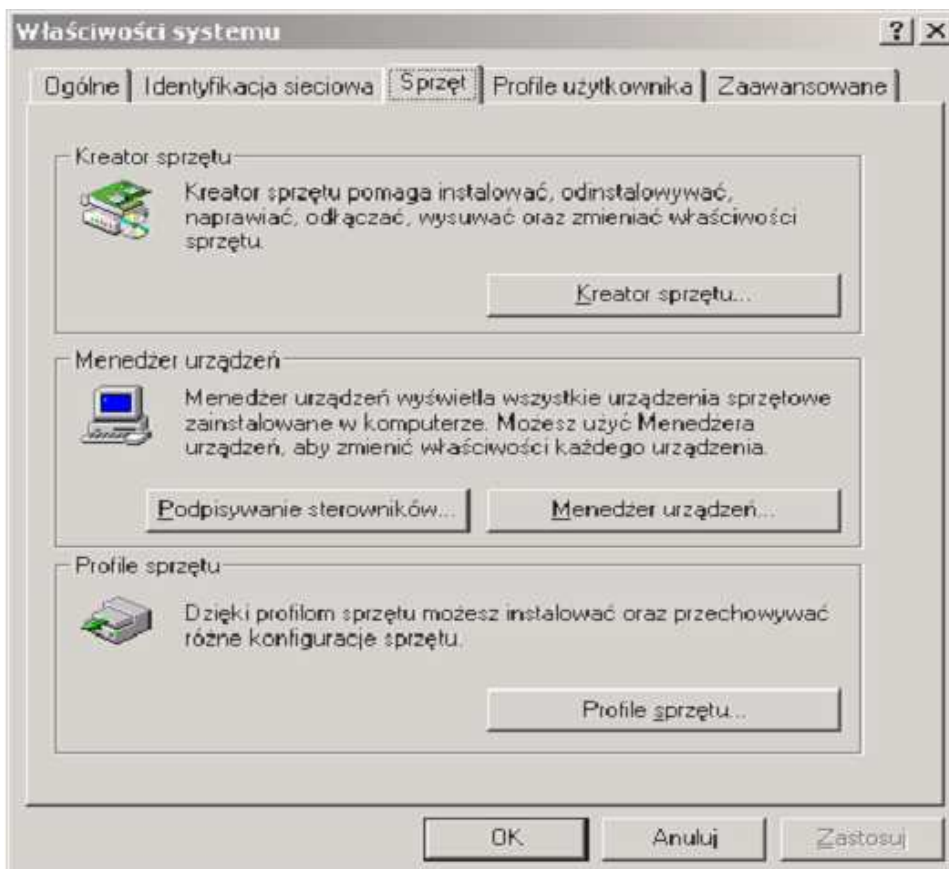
Właściwości systemu

?
×

Ogólne | Identyfikacja sieciowa | Sprzęt | Profile użytkownika | Zaawansowane

Kreator sprzętu

Kreator sprzętu pomaga instalować, odinstalowywać, naprawiać, odłączać, wysuwać oraz zmieniać właściwości sprzętu.

Kreator sprzętu...

Menedżer urządzeń

Menedżer urządzeń wyświetla wszystkie urządzenia sprzętowe zainstalowane w komputerze. Możesz użyć Menedżera urządzeń, aby zmienić właściwości każdego urządzenia.

Podpisywanie sterowników...

Menedżer urządzeń...

Profile sprzętu

Dzięki profilom sprzętu możesz instalować oraz przechowywać różne konfiguracje sprzętu.

Profile sprzętu...

OK

Anuluj

Zastosuj